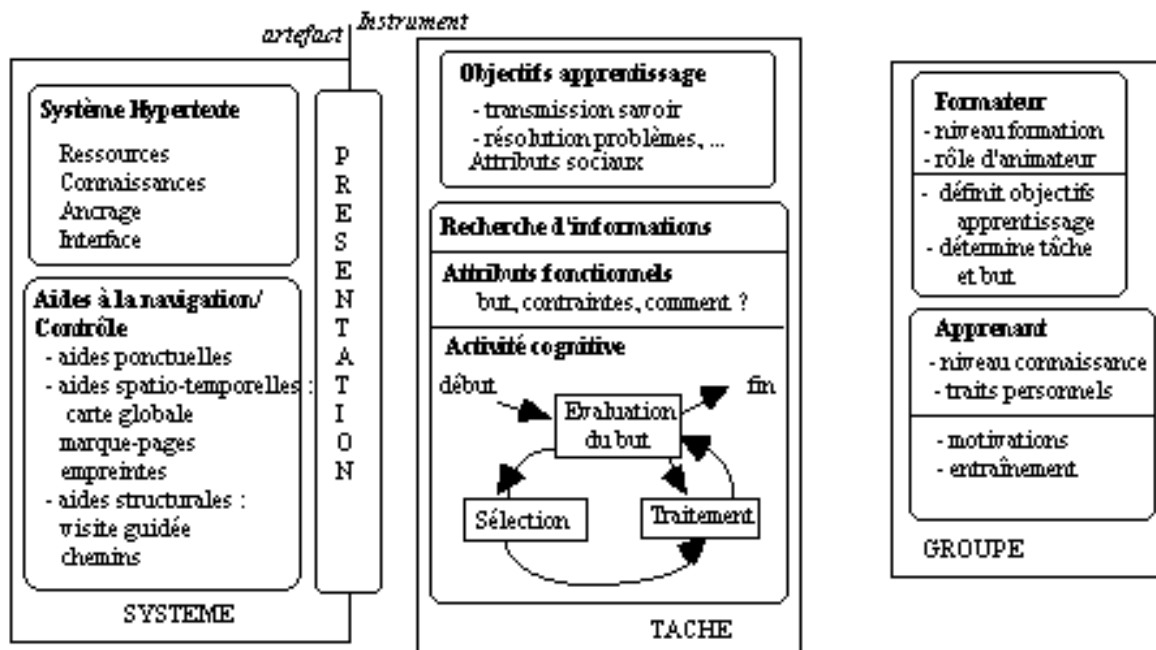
artefact

Instrument

Système Hypertexte

Ressources
Connaissances
Ancrage
Interface

Aides à la navigation/
Contrôle
- aides ponctuelles
- aides spatio-temporelles :
carte globale
marque-pages
empreintes
- aides structurales :
visite guidée
chemins

P
R
E
S
E
N
T
A
T
I
O
N

SYSTEME

Objectifs apprentissage
- transmission savoir
- résolution problèmes, ...
Attributs sociaux

Recherche d'informations

Attributs fonctionnels
but, contraintes, comment ?

Activité cognitive

début

fin

Evaluation du but

Sélection

Traitement

TACHE

Formateur
- niveau formation
- rôle d'animateur

- définit objectifs apprentissage
- détermine tâche et but

Apprenant
- niveau connaissance
- traits personnels

- motivations
- entraînement

GROUPE